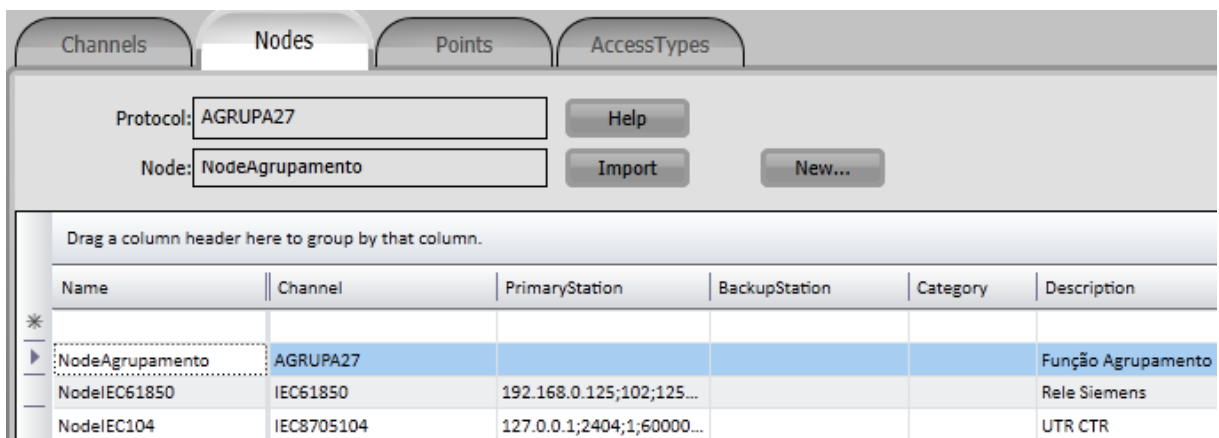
Channels Nodes Points AccessTypes

Protocol: AGRUPA27
Help

Node: NodeAgrupamento
Import
New...

Drag a column header here to group by that column.

| Name | Channel | PrimaryStation | BackupStation | Category | Description |
|---|---|---|---|---|---|
| | | | | | |
| NodeAgrupamento | AGRUPA27 | | | | Função Agrupamento |
| NodeIEC61850 | IEC61850 | 192.168.0.125;102;125... | | | Rele Siemens |
| NodeIEC104 | IEC8705104 | 127.0.0.1;2404;1;60000... | | | UTR CTR |